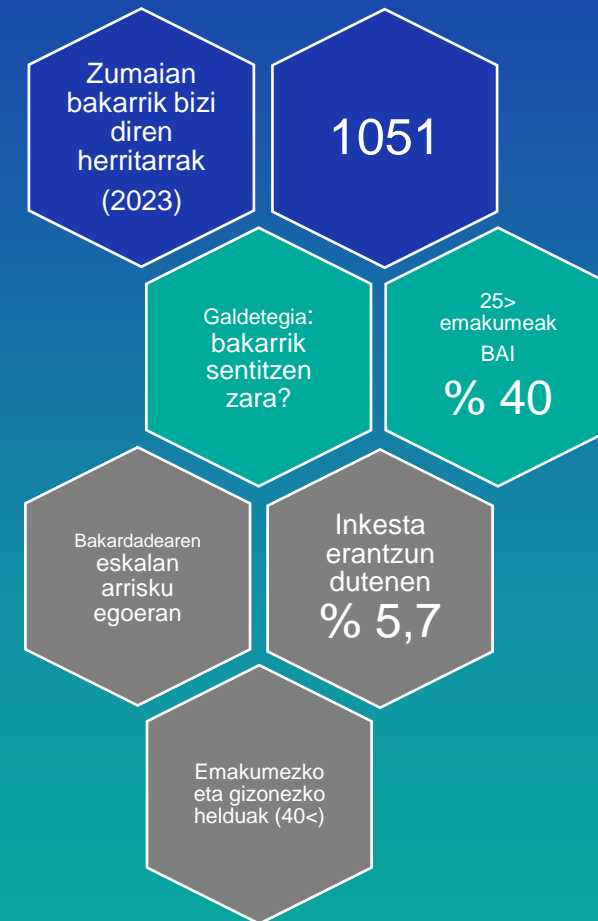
Zumaian bakarrik bizi diren herritarrak
(2023)

1051

Galdetegia: bakarrik sentitzen zara?

25>
emakumeak
BAI
% 40

Bakardadearen eskalan arrisku egoeran

Inkesta erantzun dutenen
% 5,7

Emakumezko eta gizonezko helduak (40<)